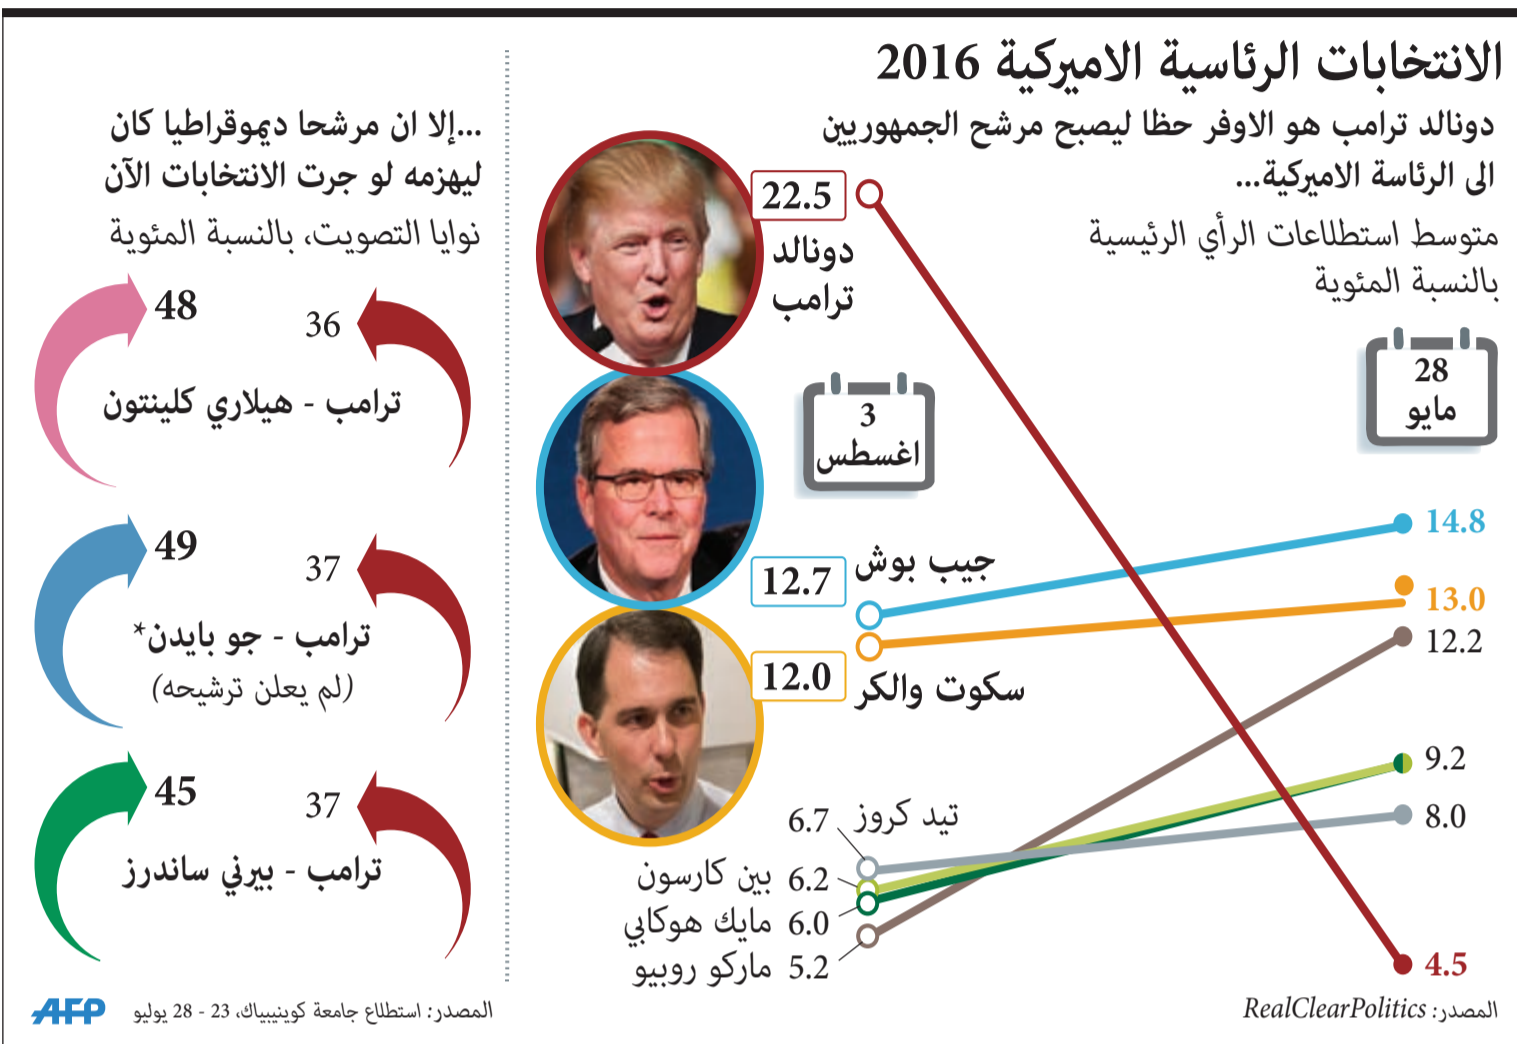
الانتخابات الرئاسية الاميركية 2016

دونالد ترامب هو الاوفر حظا ليصبح مرشح الجمهوريين الى الرئاسة الاميركية...

متوسط استطلاعات الرأي الرئيسية بالنسبة المئوية

28 مايو

3 اغسطس

22.5 دونالد ترامب

12.7 جيب بوش

12.0 سكوت والكر

6.7 تيد كروز

6.2 بين كارسون

6.0 مايك هوكابي

5.2 ماركو روبيو

14.8

13.0

12.2

9.2

8.0

4.5

المصدر: RealClearPolitics

...إلا ان مرشحا ديموقراطيا كان ليهزمه لو جرت الانتخابات الآن

نوايا التصويت، بالنسبة المئوية

48 36 ترامب - هيلاري كلينتون

49 37 ترامب - جو بايدن* (لم يعلن ترشيحه)

45 37 ترامب - بيرني ساندرز

المصدر: استطلاع جامعة كوينيباك، 23 - 28 يوليو

AFP